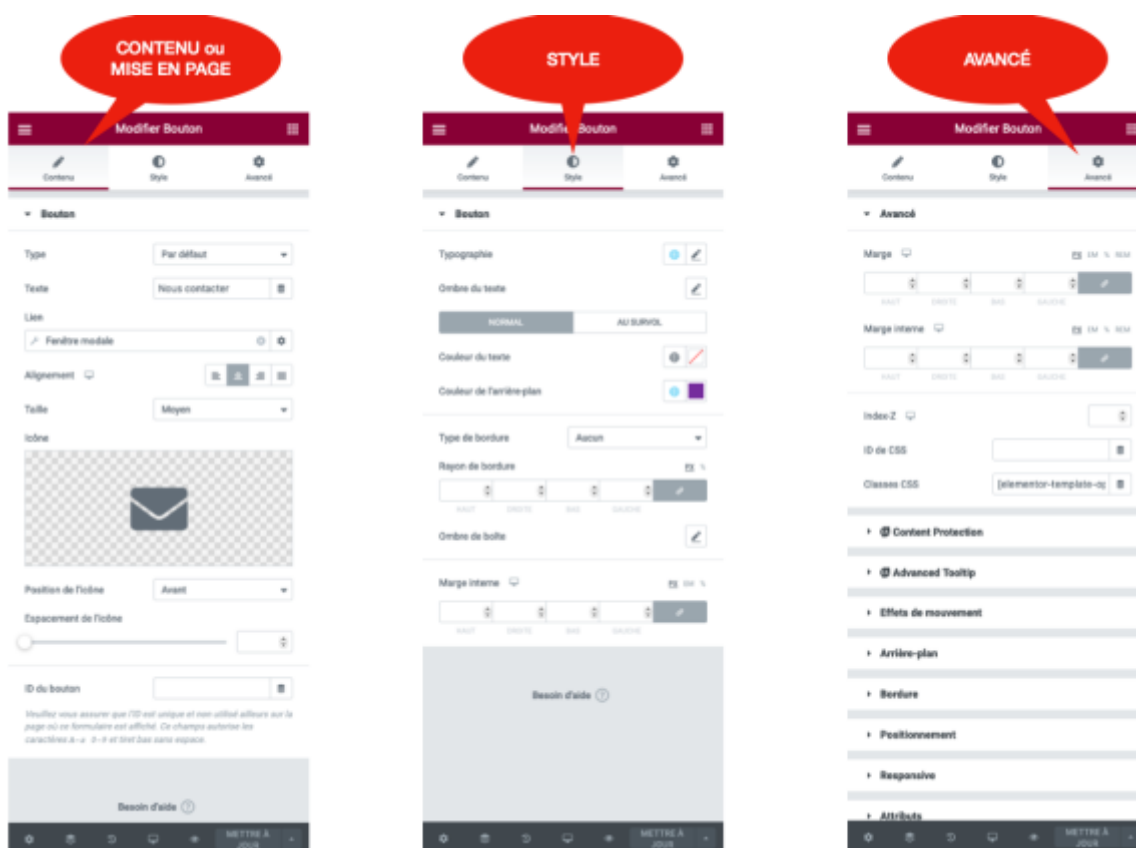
CONTENU ou MISE EN PAGE

Modifier Bouton

Contenu
Style
Avancé

Bouton

Type
Par défaut

Texte
Nous contacter

Lien
Fenêtre modale

Alignement

Taille
Moyen

Icône

Position de l'icône
Avant

Espacement de l'icône

ID du bouton

Veuillez vous assurer que l'ID est unique et non utilisé ailleurs sur la page où ce formulaire est affiché. Ce champs autorise les caractères A-z 0-9 et tiret bas sans espace.

Besoin d'aide

METTRE À JOUR

STYLE

Modifier Bouton

Contenu
Style
Avancé

Bouton

Typographie

Ombre du texte

NORMAL
AU SURVOL

Couleur du texte

Couleur de l'arrière-plan

Type de bordure
Aucun

Rayon de bordure

HAUT
DROITE
BAS
GAUCHE

Ombre de boîte

Marge interne

HAUT
DROITE
BAS
GAUCHE

Besoin d'aide

METTRE À JOUR

AVANCÉ

Modifier Bouton

Contenu
Style
Avancé

Avancé

Marge
PX EM % REM

HAUT
DROITE
BAS
GAUCHE

Marge interne
PX EM % REM

HAUT
DROITE
BAS
GAUCHE

Index-Z

ID de CSS

Classes CSS
[elementor-template-op

Content Protection

Advanced Tooltip

Effets de mouvement

Arrière-plan

Bordure

Positionnement

Responsive

Attributs

METTRE À JOUR